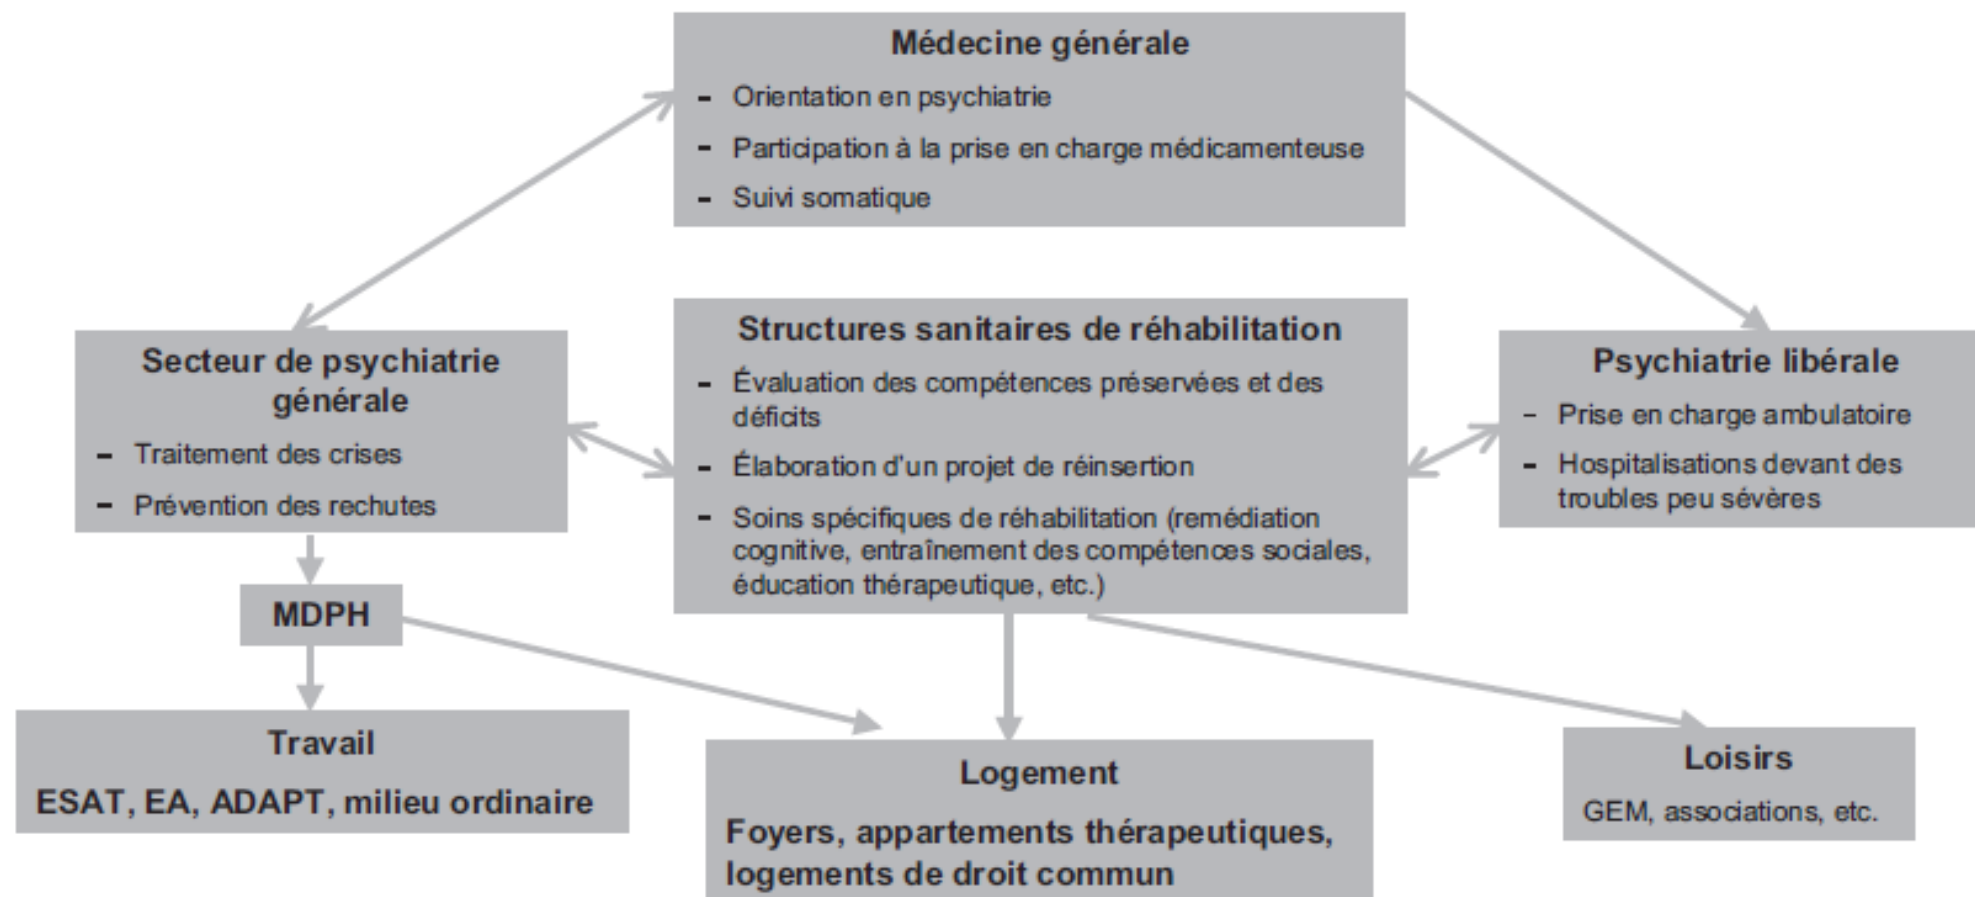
Médecine générale

- Orientation en psychiatrie
- Participation à la prise en charge médicamenteuse
- Suivi somatique

Secteur de psychiatrie générale

- Traitement des crises
- Prévention des rechutes

Structures sanitaires de réhabilitation

- Évaluation des compétences préservées et des déficits
- Élaboration d'un projet de réinsertion
- Soins spécifiques de réhabilitation (remédiation cognitive, entraînement des compétences sociales, éducation thérapeutique, etc.)

Psychiatrie libérale

- Prise en charge ambulatoire
- Hospitalisations devant des troubles peu sévères

MDPH

Travail

ESAT, EA, ADAPT, milieu ordinaire

Logement

Foyers, appartements thérapeutiques, logements de droit commun

Loisirs

GEM, associations, etc.